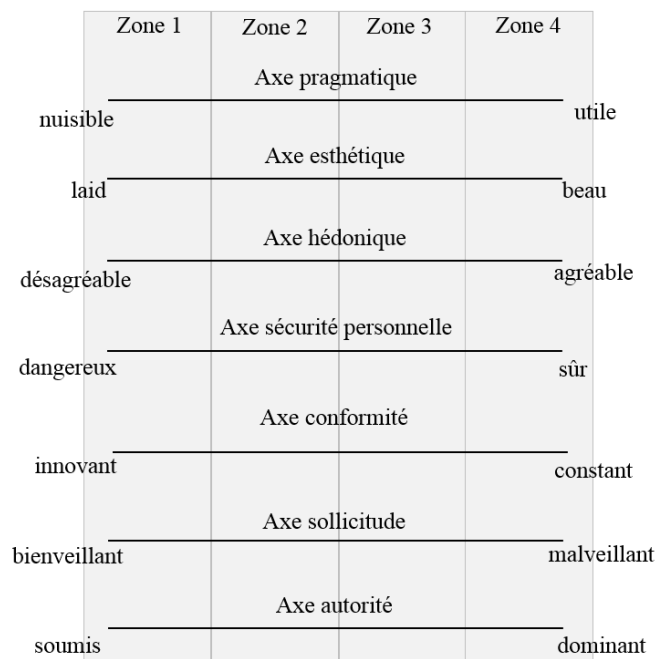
| Zone 1 | Zone 2 | Zone 3 | Zone 4 |
|---|---|---|---|

Axe pragmatique
nuisible — utile

Axe esthétique
laid — beau

Axe hédonique
désagréable — agréable

Axe sécurité personnelle
dangereux — sûr

Axe conformité
innovant — constant

Axe sollicitude
bienveillant — malveillant

Axe autorité
soumis — dominant